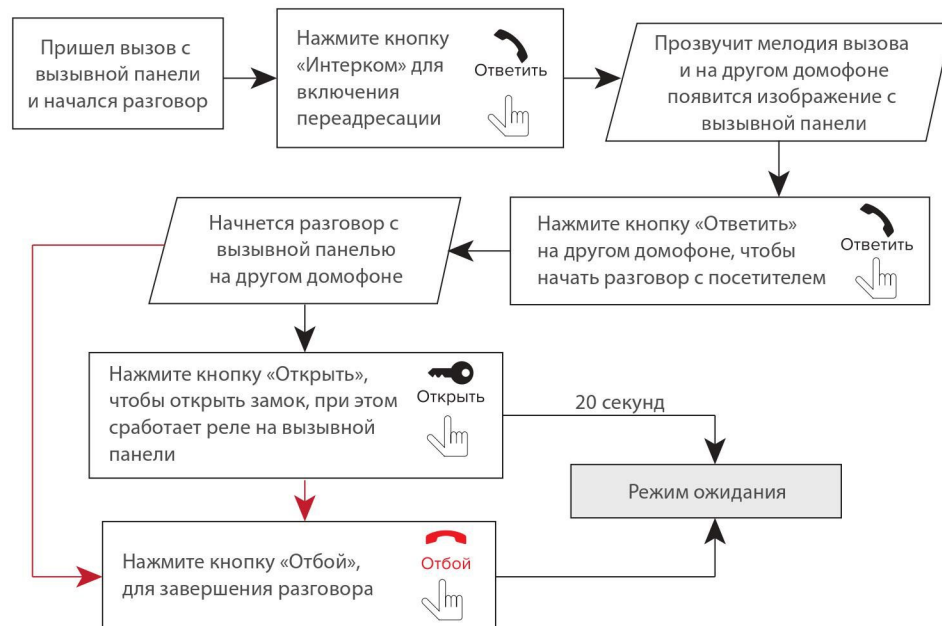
Пришел вызов с вызывной панели и начался разговор

Нажмите кнопку «Интерком» для включения переадресации

Ответить

Прозвучит мелодия вызова и на другом домофоне появится изображение с вызывной панели

Нажмите кнопку «Ответить» на другом домофоне, чтобы начать разговор с посетителем

Ответить

Начнется разговор с вызывной панелью на другом домофоне

Нажмите кнопку «Открыть», чтобы открыть замок, при этом сработает реле на вызывной панели

Открыть

20 секунд

Режим ожидания

Нажмите кнопку «Отбой», для завершения разговора

Отбой